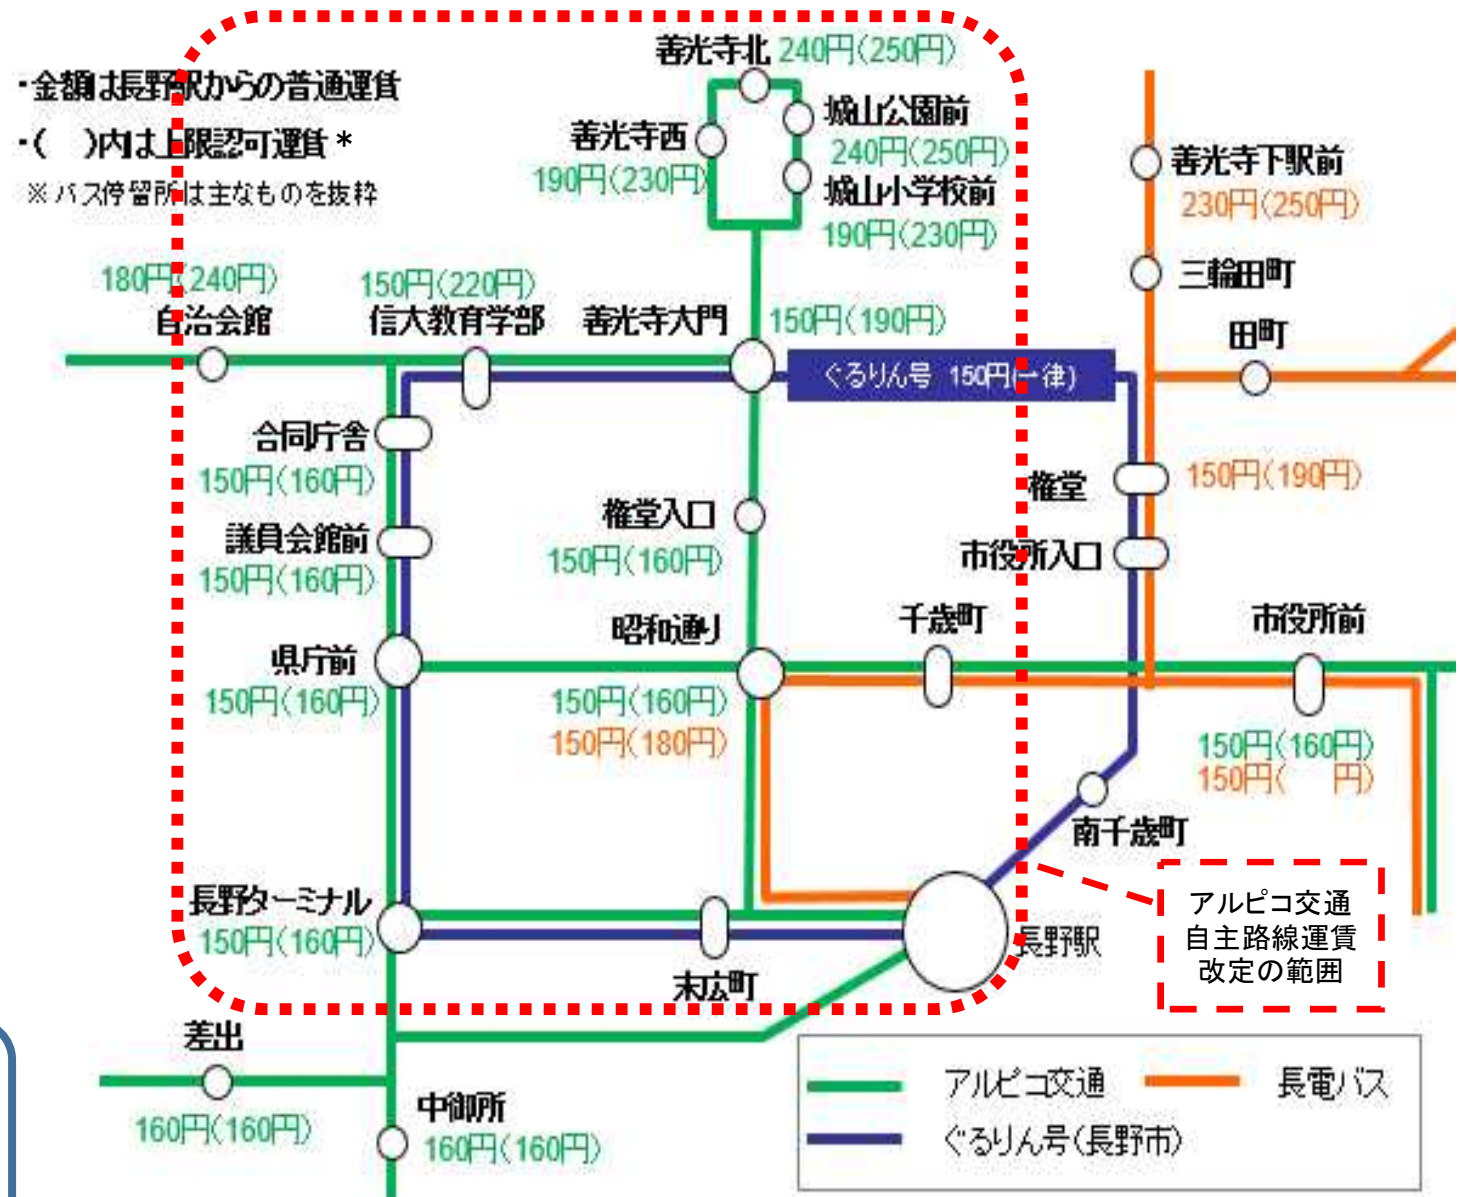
・金額は長野駅からの普通運賃
・（　）内は上限認可運賃＊
※バス停留所は主なものを抜粋

善光寺北 240円(250円)
善光寺西 190円(230円)
城山公園前 240円(250円)
城山小学校前 190円(230円)
善光寺下駅前 230円(250円)
三輪田町
田町
180円(240円) 自治会館
150円(220円) 信大教育学部
善光寺大門 150円(190円)
ぐるりん号 150円(一律)
合同庁舎 150円(160円)
議員会館前 150円(160円)
権堂入口 150円(160円)
権堂 150円(190円)
市役所入口
昭和通り
千歳町
市役所前
県庁前 150円(160円)
150円(160円)
150円(180円)
150円(160円)
150円(　円)
南千歳町
長野ターミナル 150円(160円)
末広町
長野駅
アルピコ交通 自主路線運賃 改定の範囲
差出 160円(160円)
中御所 160円(160円)
アルピコ交通
長電バス
ぐるりん号(長野市)